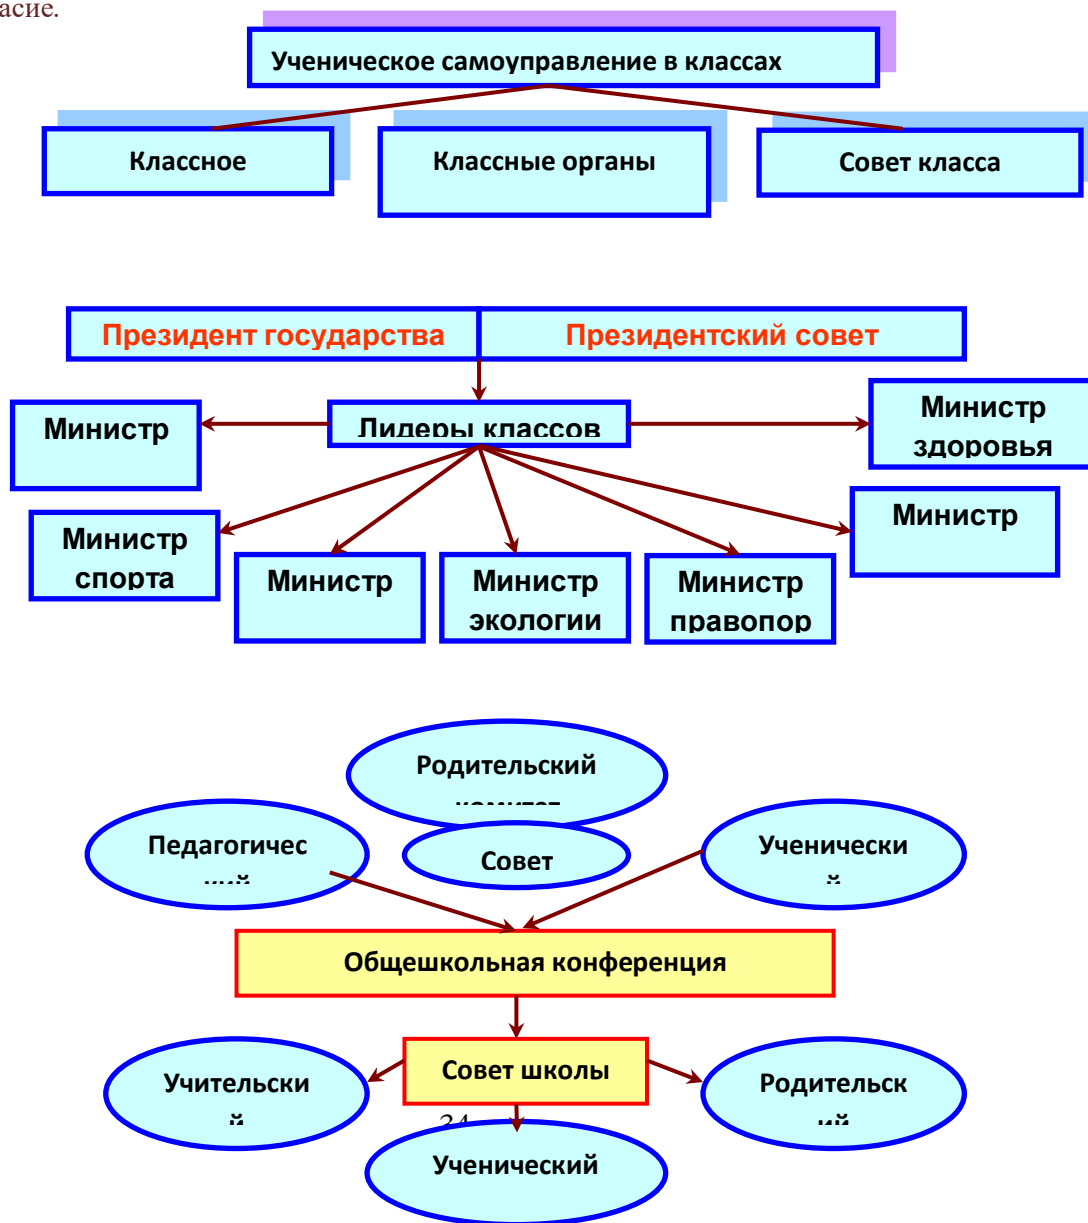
асие.

Ученическое самоуправление в классах

Классное

Классные органы

Совет класса

Президент государства

Президентский совет

Министр

Лидеры классов

Министр здоровья

Министр спорта

Министр

Министр экологии

Министр правопор

Министр

Родительский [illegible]

Педагогичес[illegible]

Совет

Ученически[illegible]

Общешкольная конференция

Учительски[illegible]

Совет школы

Родительск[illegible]

34

Ученический